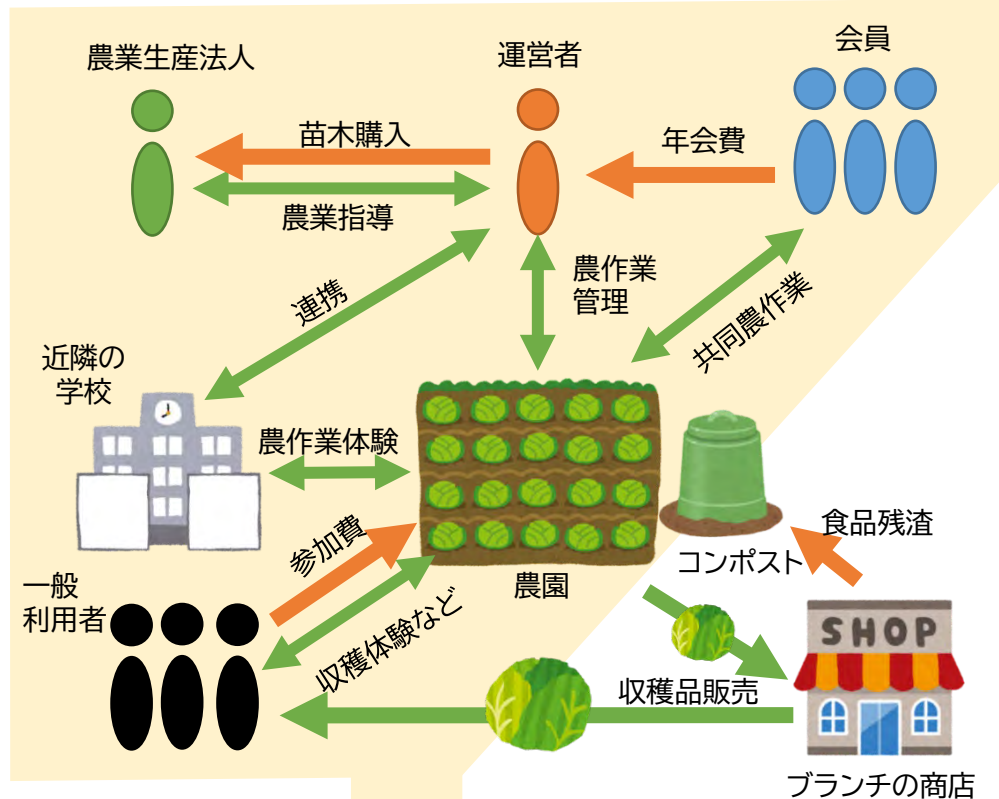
農業生産法人

運営者

会員

苗木購入

年会費

農業指導

農作業
管理

連携

共同農作業

近隣の
学校

農作業体験

食品残渣

参加費

コンポスト

一般
利用者

農園

収穫体験など

SHOP

収穫品販売

ブランチの商店